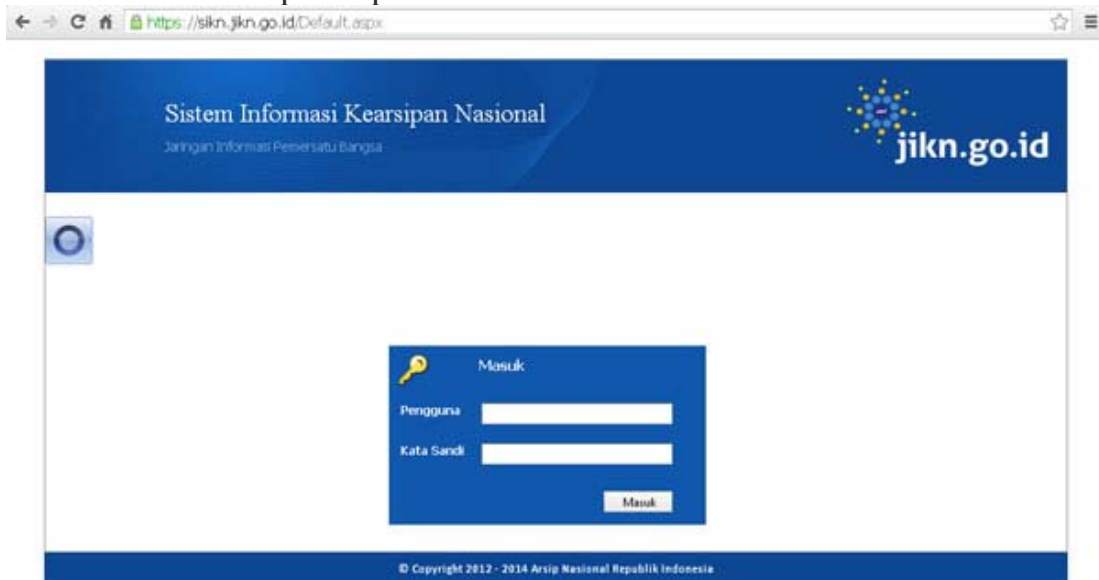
https://sikn.jikn.go.id/Default.aspx

Sistem Informasi Kearsipan Nasional
Jaringan Informasi Pemersatu Bangsa

jikn.go.id

Masuk
Pengguna
Kata Sandi
Masuk

© Copyright 2012 - 2014 Arsip Nasional Republik Indonesia